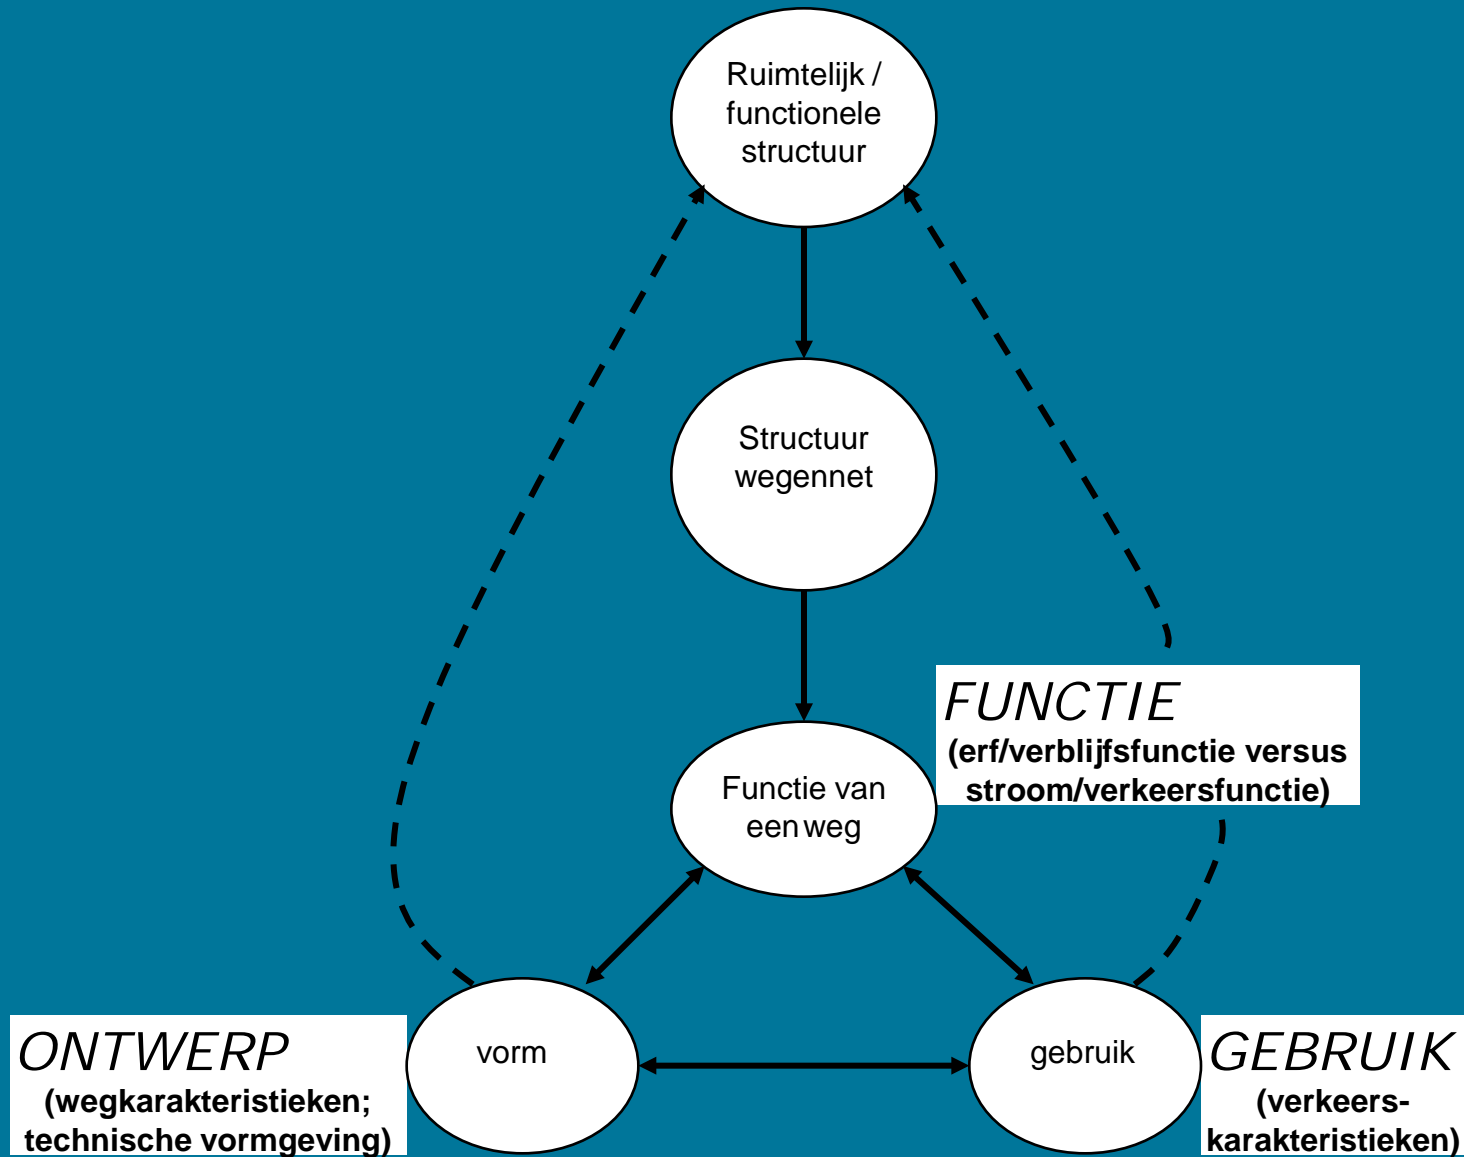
Ruimtelijk / functionele structuur

Structuur wegennet

Functie van een weg

FUNCTIE
(erf/verblijfsfunctie versus stroom/verkeersfunctie)

ONTWERP
(wegkarakteristieken; technische vormgeving)

vorm

gebruik

GEBRUIK
(verkeers-karakteristieken)